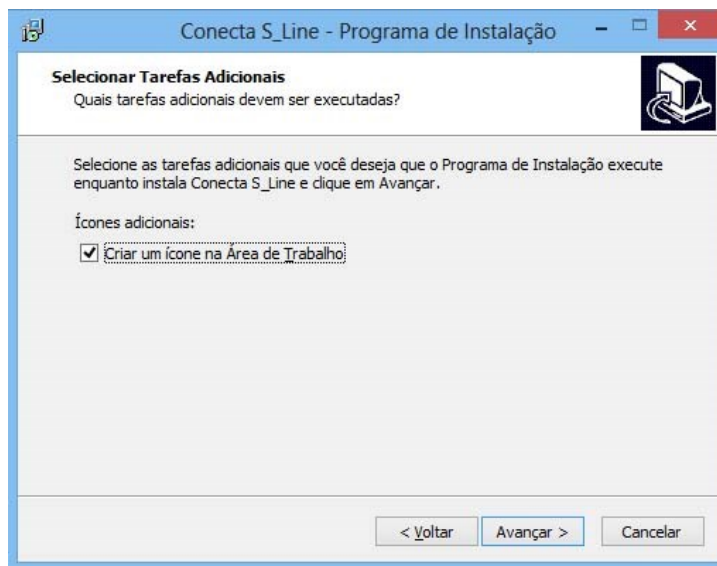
Conecta S_Line - Programa de Instalação

Selecionar Tarefas Adicionais
Quais tarefas adicionais devem ser executadas?

Selecione as tarefas adicionais que você deseja que o Programa de Instalação execute enquanto instala Conecta S_Line e clique em Avançar.

Ícones adicionais:

Criar um ícone na Área de Trabalho

< Voltar
Avançar >
Cancelar